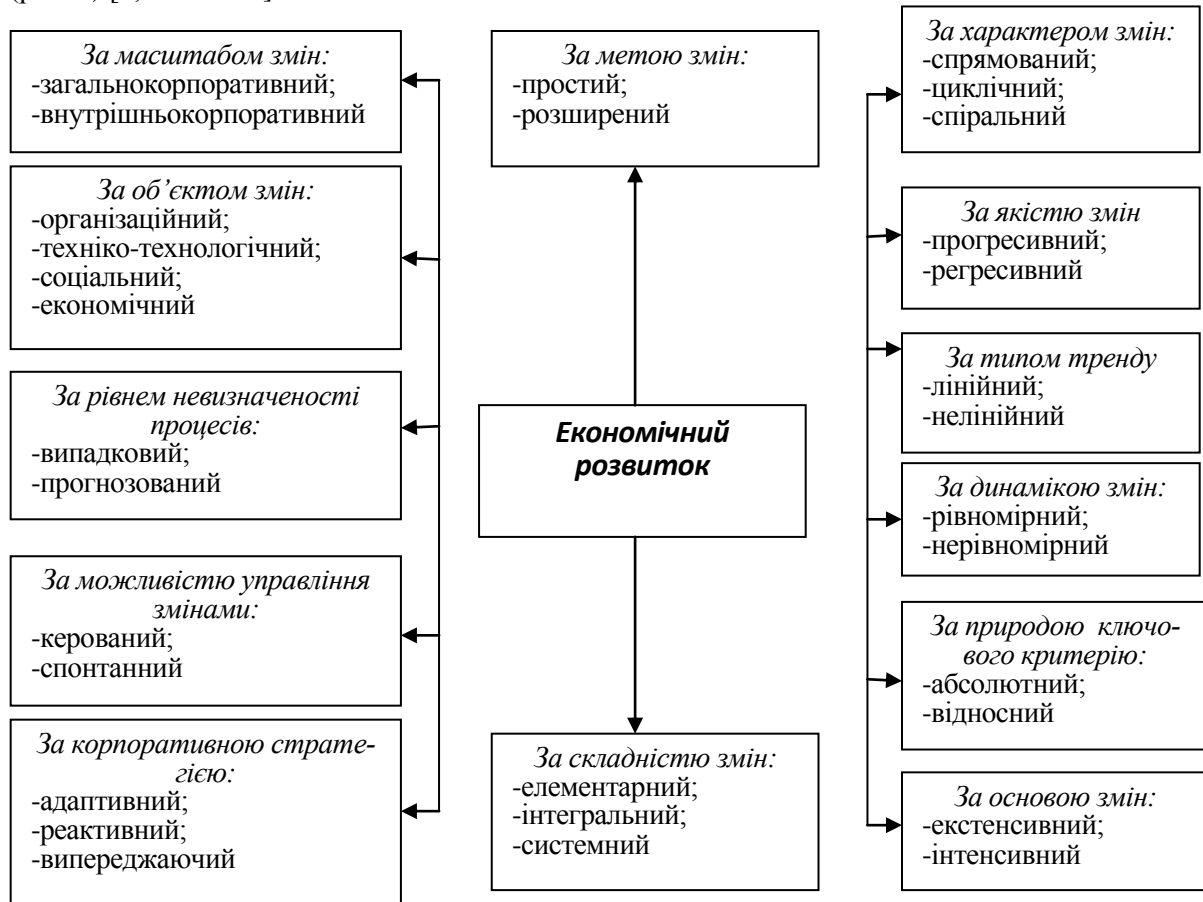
За масштабом змін:
-загальнокорпоративний;
-внутрішньокорпоративний

За об'єктом змін:
-організаційний;
-техніко-технологічний;
-соціальний;
-економічний

За рівнем невизначеності процесів:
-випадковий;
-прогнозований

За можливістю управління змінами:
-керований;
-спонтанний

За корпоративною стратегією:
-адаптивний;
-реактивний;
-випереджаючий

За метою змін:
-простий;
-розширений

Економічний розвиток

За складністю змін:
-елементарний;
-інтегральний;
-системний

За характером змін:
-спрямований;
-циклічний;
-спіральний

За якістю змін
-прогресивний;
-регресивний

За типом тренду
-лінійний;
-нелінійний

За динамікою змін:
-рівномірний;
-нерівномірний

За природою ключового критерію:
-абсолютний;
-відносний

За основою змін:
-екстенсивний;
-інтенсивний